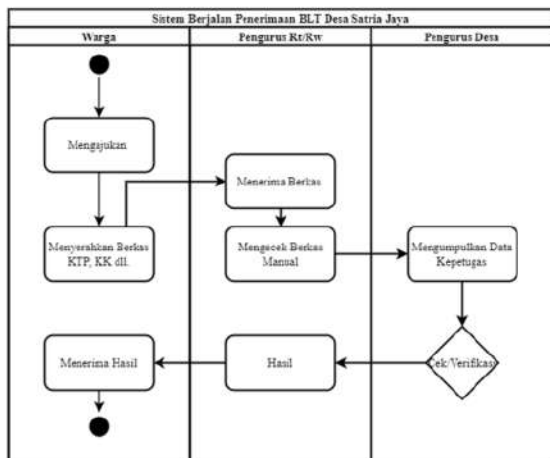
Sistem Berjalan Penerimaan BLT Desa Satria Jaya

Warga

Pengurus Rt/Rw

Pengurus Desa

Mengajukan

Menerima Berkas

Menyerahkan Berkas KTP, KK dll.

Mengecek Berkas Manual

Mengumpulkan Data Kepetugas

Menerima Hasil

Hasil

Cek/Verifikasi